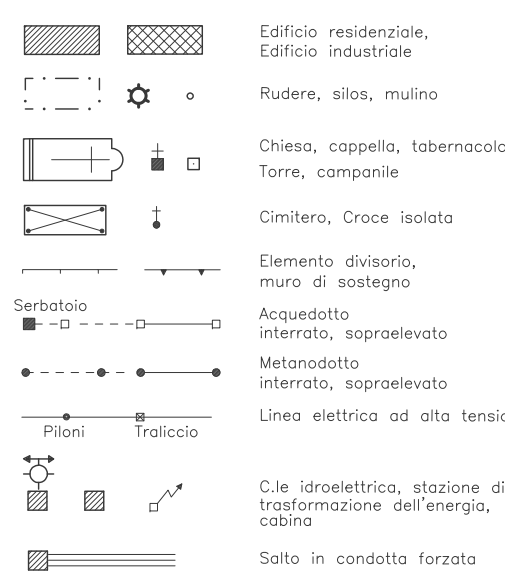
Edificio residenziale,
Edificio industriale

Rudere, silos, mulino

Chiesa, cappella, tabernacolo
Torre, campanile

Cimitero, Croce isolata

Elemento divisorio,
muro di sostegno

Serbatoio

Acquedotto
interrato, sopraelevato

Metanodotto
interrato, sopraelevato

Piloni Traliccio

Linea elettrica ad alta tensio

C.le idroelettrica, stazione di
trasformazione dell'energia,
cabina

Salto in condotta forzata